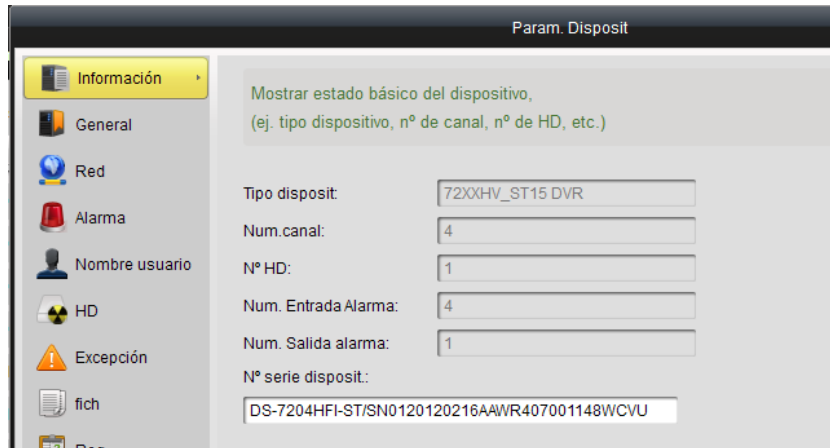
Param. Disposit

Información

General

Red

Alarma

Nombre usuario

HD

Excepción

fich

Mostrar estado básico del dispositivo,
(ej. tipo dispositivo, nº de canal, nº de HD, etc.)

Tipo disposit: 72XXHV_ST15 DVR

Num.canal: 4

Nº HD: 1

Num. Entrada Alarma: 4

Num. Salida alarma: 1

Nº serie disposit.:

DS-7204HFI-ST/SN0120120216AAWR407001148WCVU